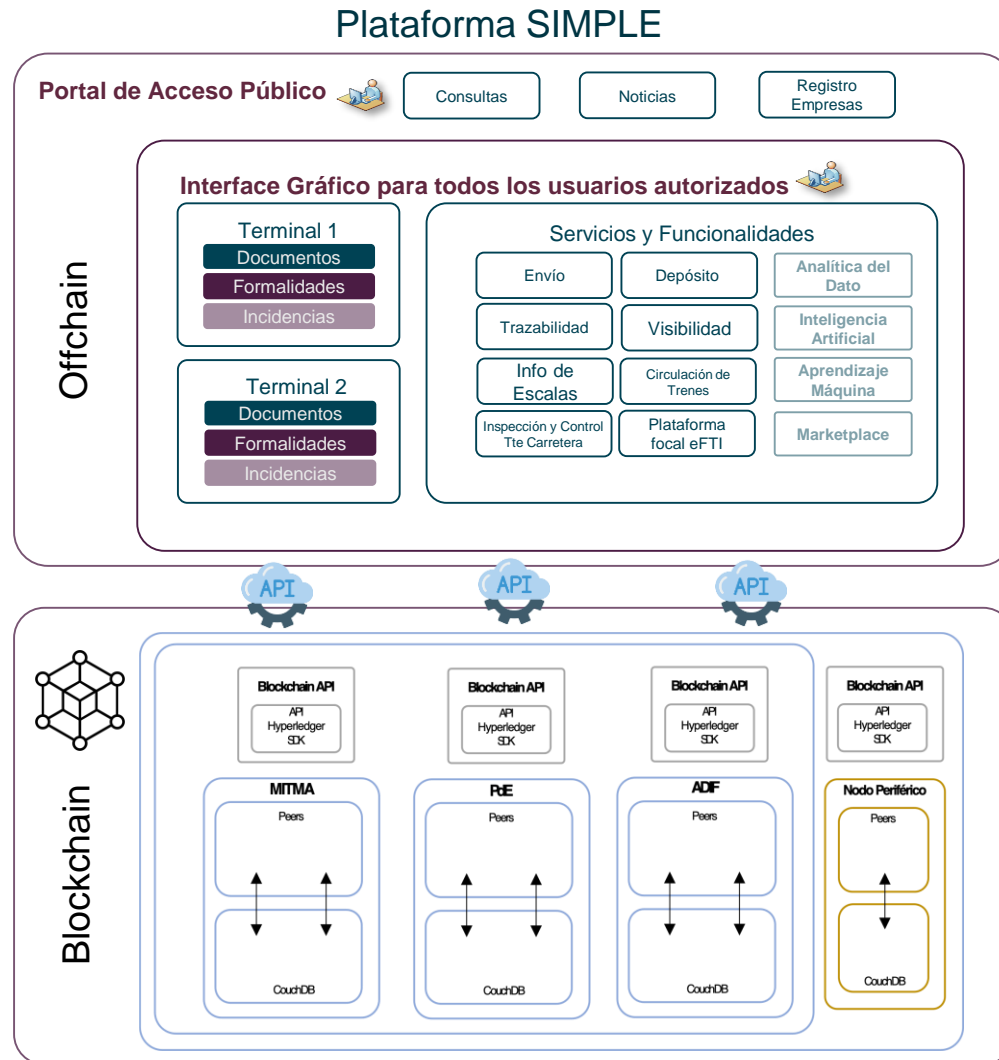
Plataforma SIMPLE

Portal de Acceso Público

Consultas

Noticias

Registro Empresas

Offchain

Interface Gráfico para todos los usuarios autorizados

Terminal 1
Documentos
Formalidades
Incidencias

Terminal 2
Documentos
Formalidades
Incidencias

Servicios y Funcionalidades

Envío
Depósito
Analítica del Dato
Trazabilidad
Visibilidad
Inteligencia Artificial
Info de Escalas
Circulación de Trenes
Aprendizaje Máquina
Inspección y Control Tte Carretera
Plataforma focal eFTI
Marketplace

API
API
API

Blockchain

Blockchain API
API Hyperledger SDK
MITMA
Peers
CouchDB

Blockchain API
API Hyperledger SDK
PdE
Peers
CouchDB

Blockchain API
API Hyperledger SDK
ADIF
Peers
CouchDB

Blockchain API
API Hyperledger SDK
Nodo Periférico
Peers
CouchDB